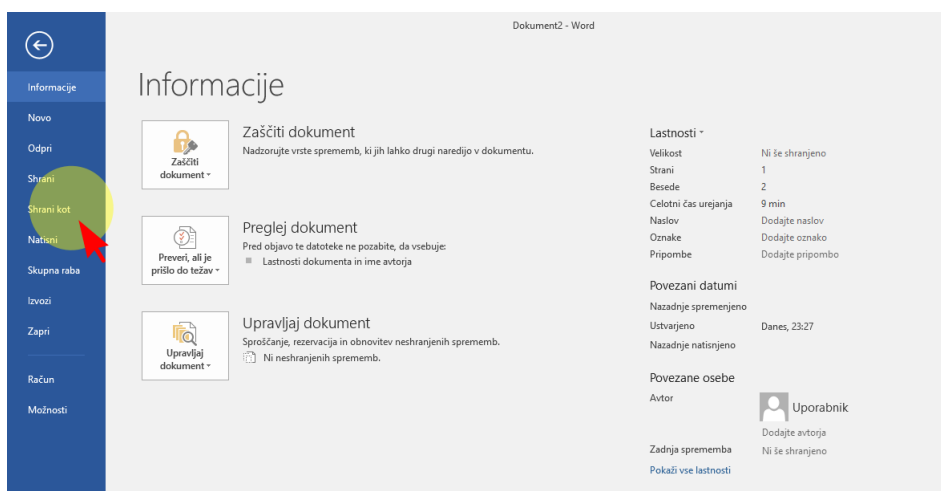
Dokument2 - Word

Informacije
Novo
Odpri
Shrani
Shrani kot
Natisni
Skupna raba
Izvozi
Zapri
Račun
Možnosti

Informacije

Zaščiti dokument
Zaščiti dokument
Nadzorujte vrste sprememb, ki jih lahko drugi naredijo v dokumentu.

Preveri, ali je prišlo do težav
Preglej dokument
Pred objavo te datoteke ne pozabite, da vsebuje:
Lastnosti dokumenta in ime avtorja

Upravljaj dokument
Upravljaj dokument
Sproščanje, rezervacija in obnovitev neshranjenih sprememb.
Ni neshranjenih sprememb.

Lastnosti

| | |
|---|---|
| Velikost | Ni še shranjeno |
| Strani | 1 |
| Besede | 2 |
| Celotni čas urejanja | 9 min |
| Naslov | Dodajte naslov |
| Oznake | Dodajte oznako |
| Pripombe | Dodajte pripombo |

Povezani datumi

| | |
|---|---|
| Nazadnje spremenjeno | |
| Ustvarjeno | Danes, 23:27 |
| Nazadnje natisnjeno | |

Povezane osebe

Avtor
Uporabnik
Dodajte avtorja

Zadnja sprememba
Ni še shranjeno

Pokaži vse lastnosti